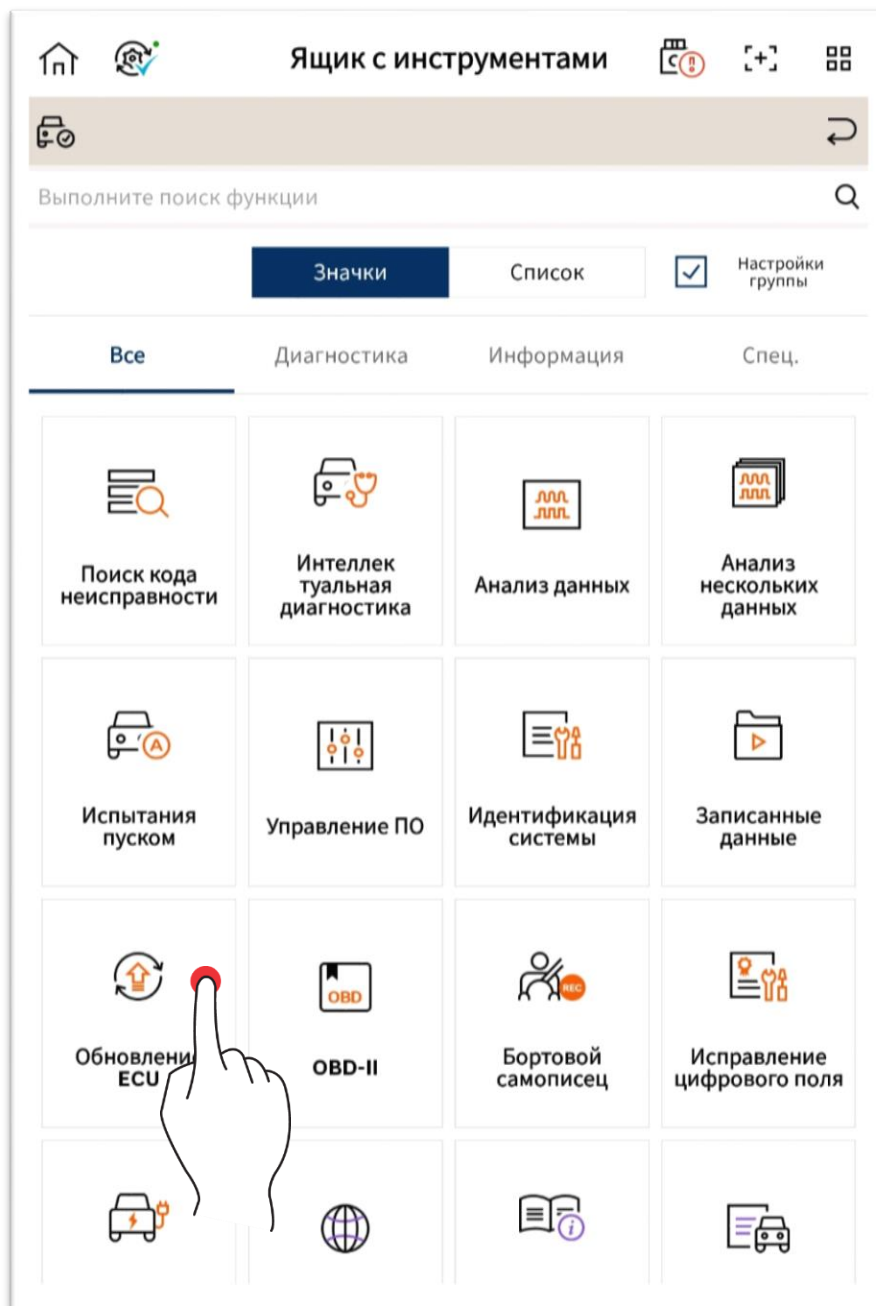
Ящик с инструментами

Выполните поиск функции

Значки
Список
Настройки группы

Все
Диагностика
Информация
Спец.

Поиск кода неисправности

Интеллектуальная диагностика

Анализ данных

Анализ нескольких данных

Испытания пуском

Управление ПО

Идентификация системы

Записанные данные

Обновлени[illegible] ECU

OBD

OBD-II

REC

Бортовой самописец

Исправление цифрового поля